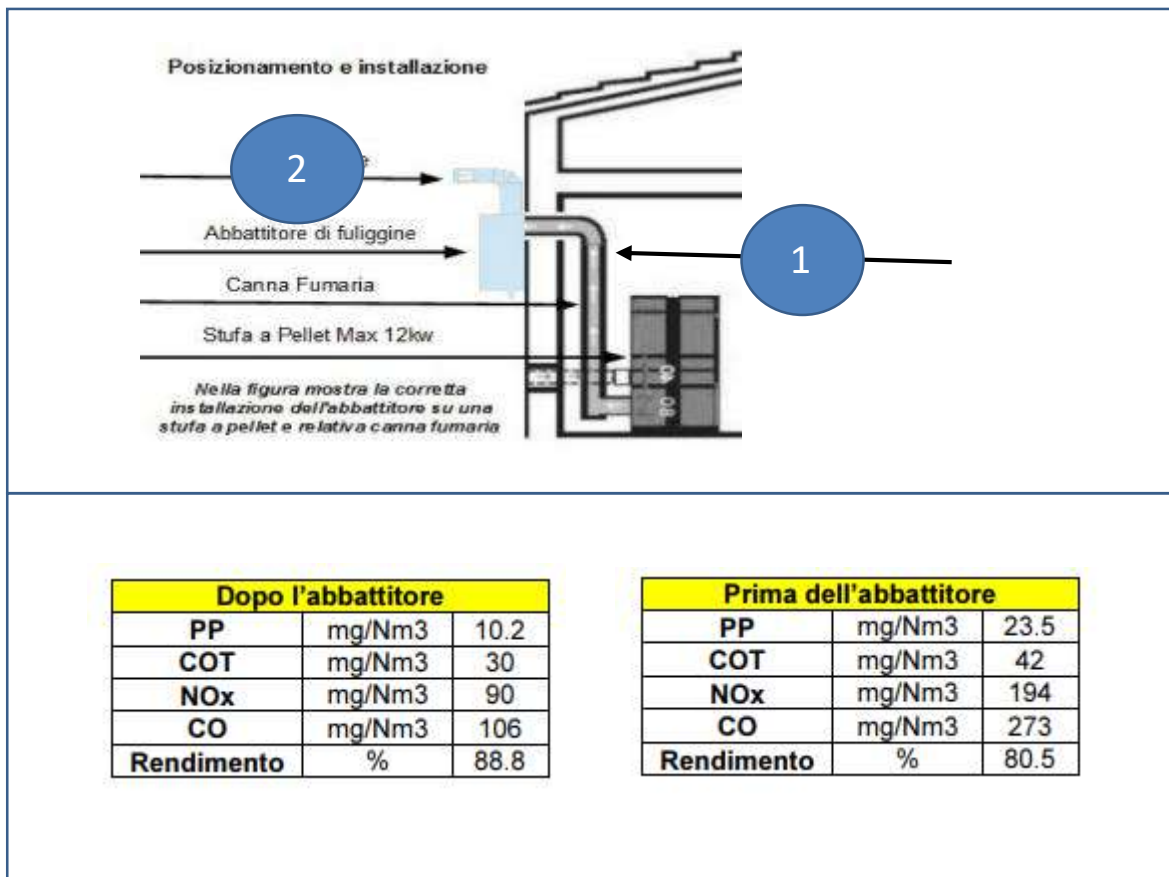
Posizionamento e installazione

2

Abbattitore di fuliggine

1

Canna Fumaria

Stufa a Pellet Max 12kw

Nella figura mostra la corretta installazione dell'abbattitore su una stufa a pellet e relativa canna fumaria

| Dopo l'abbattitore | | |
|---|---|---|
| PP | mg/Nm3 | 10.2 |
| COT | mg/Nm3 | 30 |
| NOx | mg/Nm3 | 90 |
| CO | mg/Nm3 | 106 |
| Rendimento | % | 88.8 |

| Prima dell'abbattitore | | |
|---|---|---|
| PP | mg/Nm3 | 23.5 |
| COT | mg/Nm3 | 42 |
| NOx | mg/Nm3 | 194 |
| CO | mg/Nm3 | 273 |
| Rendimento | % | 80.5 |